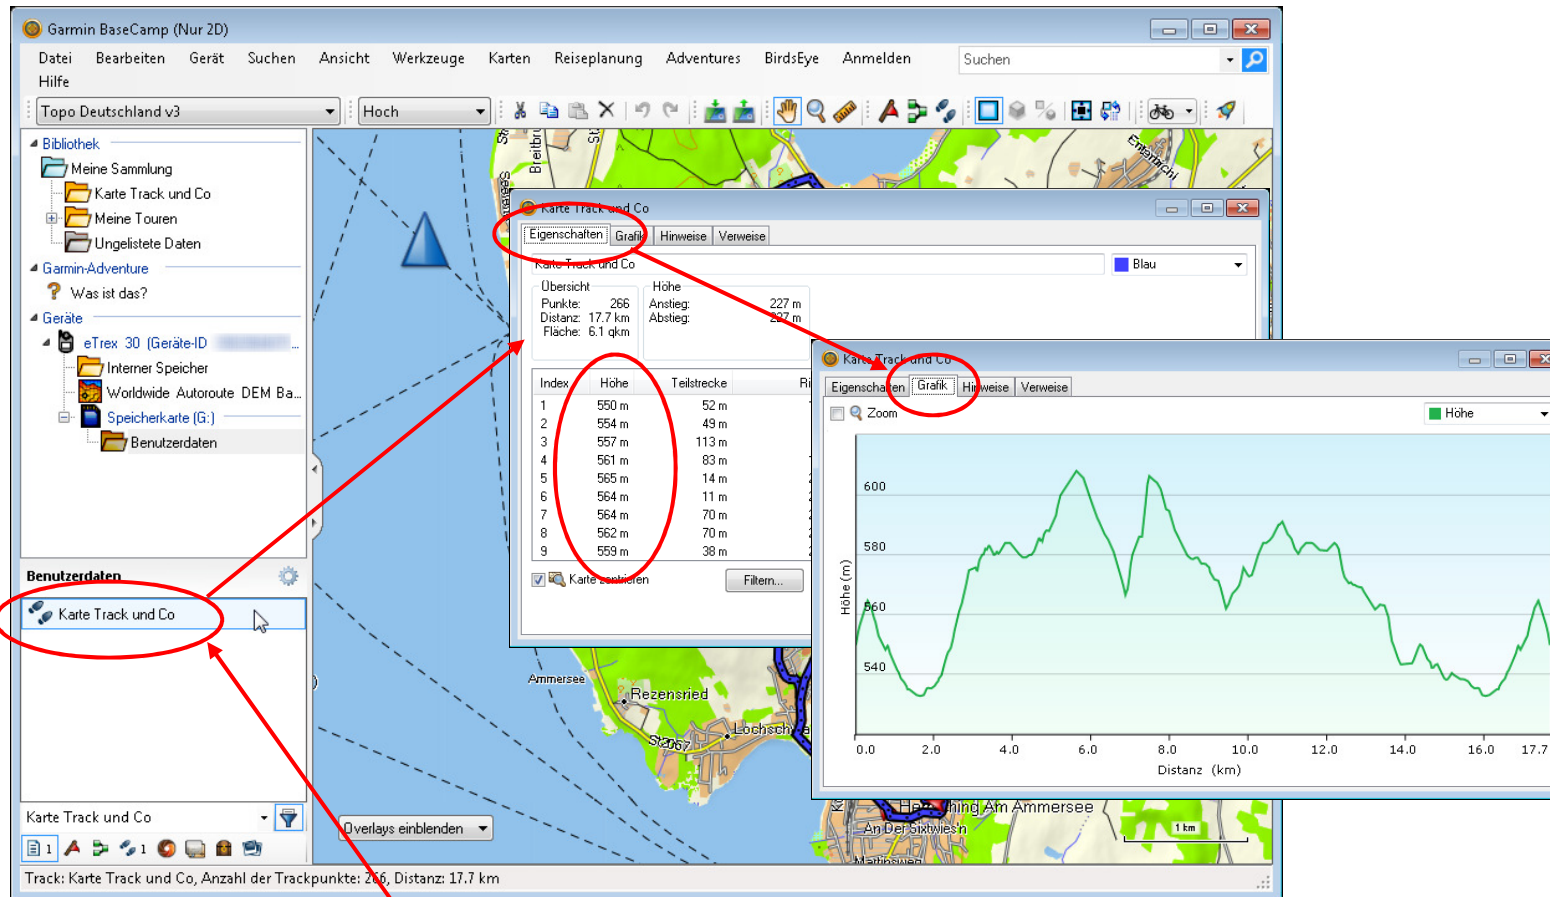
Garmin BaseCamp (Nur 2D)

Datei Bearbeiten Gerät Suchen Ansicht Werkzeuge Karten Reiseplanung Adventures BirdsEye Anmelden Hilfe

Suchen

Topo Deutschland v3

Hoch

Bibliothek
Meine Sammlung
Karte Track und Co
Meine Touren
Ungelistete Daten
Garmin-Adventure
Was ist das?
Geräte
eTrex 30 (Geräte-ID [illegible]
Interner Speicher
Worldwide Autoroute DEM Ba...
Speicherkarte (G:)
Benutzerdaten

Benutzerdaten
Karte Track und Co

Karte Track und Co

Karte Track und Co

Eigenschaften Grafik Hinweise Verweise

Karte Track und Co

Blau

Übersicht
Punkte: 266
Distanz: 17.7 km
Fläche: 6.1 qkm

Höhe
Anstieg: 227 m
Abstieg: 227 m

| Index | Höhe | Teilstrecke |
|---|---|---|
| 1 | 550 m | 52 m |
| 2 | 554 m | 49 m |
| 3 | 557 m | 113 m |
| 4 | 561 m | 83 m |
| 5 | 565 m | 14 m |
| 6 | 564 m | 11 m |
| 7 | 564 m | 70 m |
| 8 | 562 m | 70 m |
| 9 | 559 m | 38 m |

Karte zentrieren

Filtern...

Karte Track und Co

Eigenschaften Grafik Hinweise Verweise

Zoom

Höhe

600
580
560
540

Höhe (m)

0.0 2.0 4.0 6.0 8.0 10.0 12.0 14.0 16.0 17.7

Distanz (km)

Ammersee
Rezensried
Lochschw
St2067
Herrsching Am Ammersee
An Der Sixtwiesn
Martinsweg
1 km

Overlays einblenden

Track: Karte Track und Co, Anzahl der Trackpunkte: 266, Distanz: 17.7 km